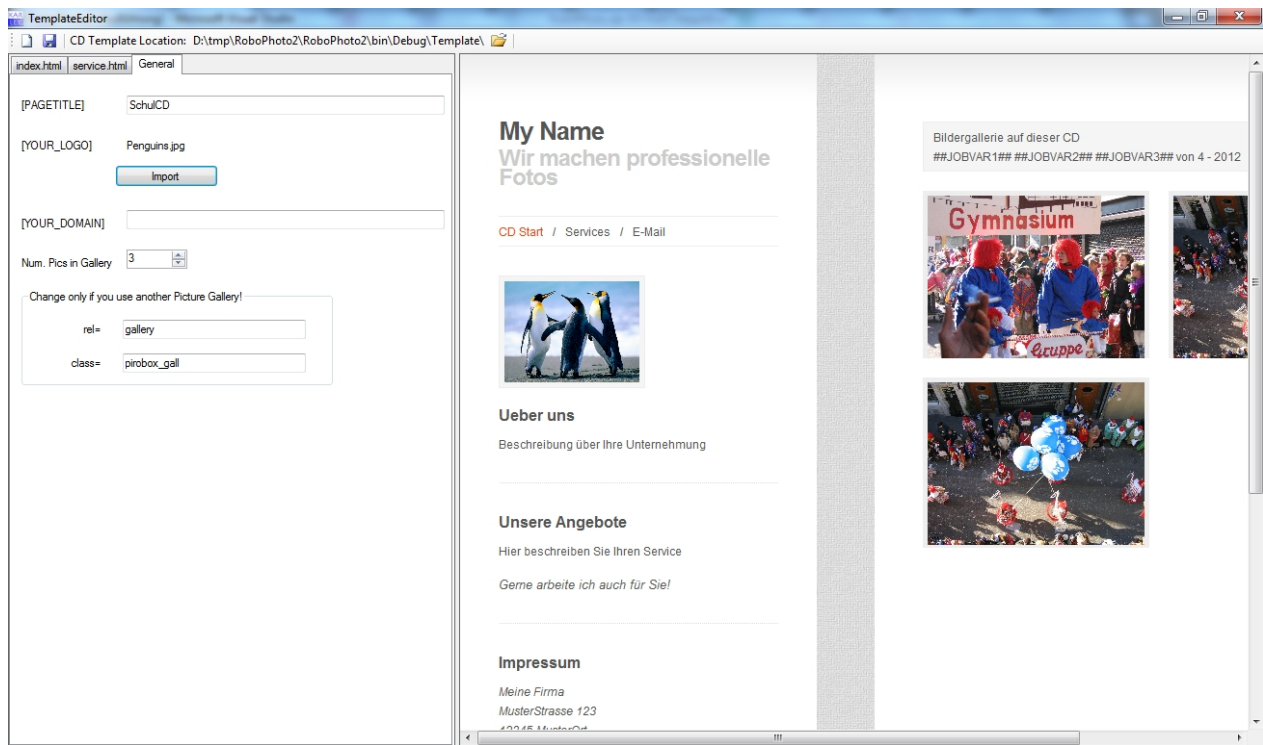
TemplateEditor

CD Template Location: D:\tmp\RoboPhoto2\RoboPhoto2\bin\Debug\Template\

index.html | service.html | General

[PAGETITLE] SchulCD

[YOUR_LOGO] Penguins.jpg

Import

[YOUR_DOMAIN]

Num. Pics in Gallery 3

Change only if you use another Picture Gallery!

rel= gallery

class= pirobox_gall

My Name

Wir machen professionelle Fotos

CD Start / Services / E-Mail

Ueber uns

Beschreibung über Ihre Unternehmung

Unsere Angebote

Hier beschreiben Sie Ihren Service

Gerne arbeite ich auch für Sie!

Impressum

Meine Firma

MusterStrasse 123

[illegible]

Bildergallerie auf dieser CD

##JOBVAR1## ##JOBVAR2## ##JOBVAR3## von 4 - 2012

Gymnasium

Gruppe